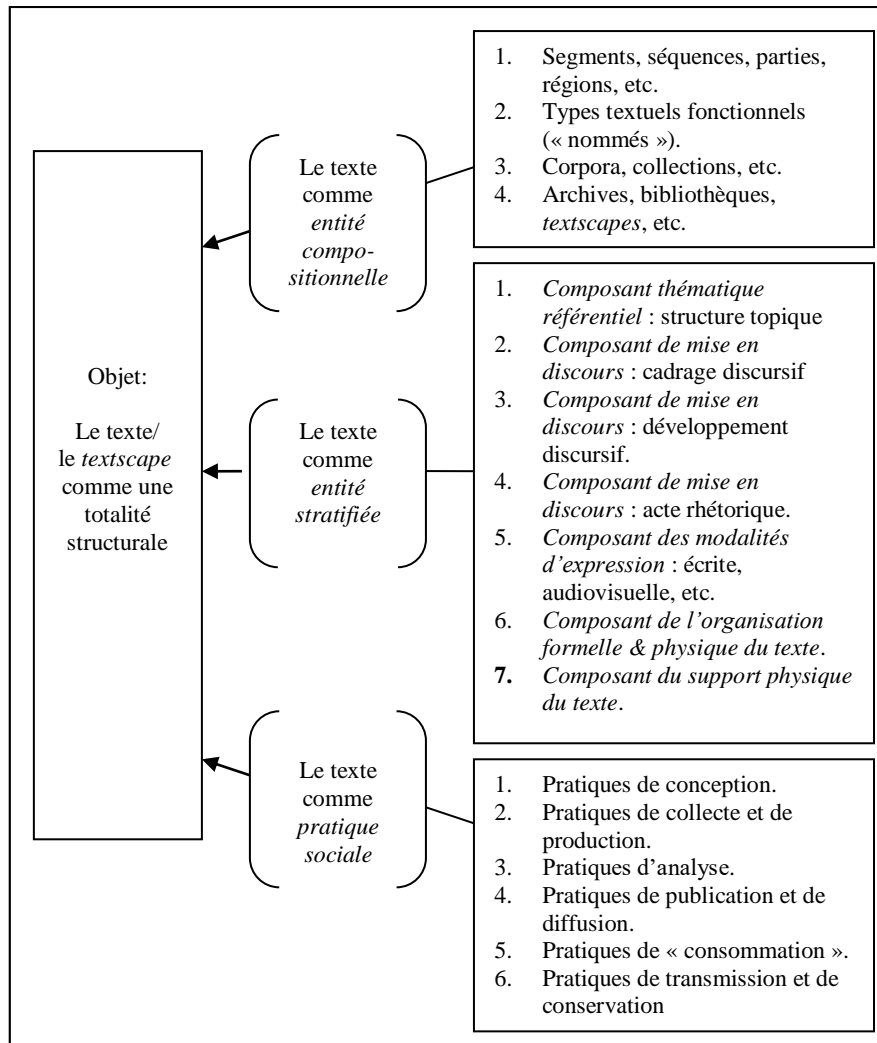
Objet:

Le texte/ le *textscape* comme une totalité structurale

Le texte comme *entité compositionnelle*

1. Segments, séquences, parties, régions, etc.
2. Types textuels fonctionnels (« nommés »).
3. Corpora, collections, etc.
4. Archives, bibliothèques, *textscapes*, etc.

Le texte comme *entité stratifiée*

1. *Composant thématique référentiel* : structure topique
2. *Composant de mise en discours* : cadrage discursif
3. *Composant de mise en discours* : développement discursif.
4. *Composant de mise en discours* : acte rhétorique.
5. *Composant des modalités d'expression* : écrite, audiovisuelle, etc.
6. *Composant de l'organisation formelle & physique du texte*.
**7.** *Composant du support physique du texte*.

Le texte comme *pratique sociale*

1. Pratiques de conception.
2. Pratiques de collecte et de production.
3. Pratiques d'analyse.
4. Pratiques de publication et de diffusion.
5. Pratiques de « consommation ».
6. Pratiques de transmission et de conservation